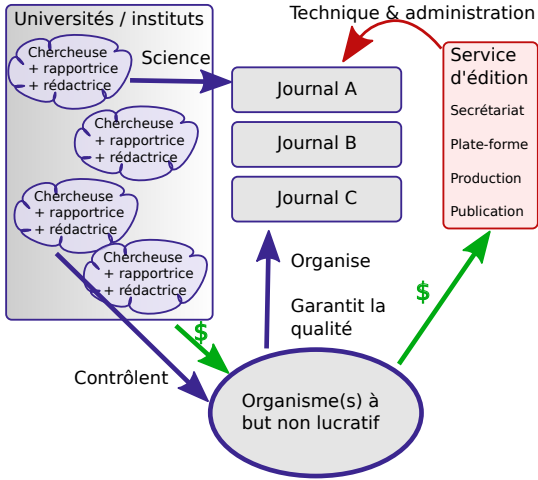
Universités / instituts

Chercheuse
+ rapportrice
+ rédactrice

Science

Chercheuse
+ rapportrice
+ rédactrice

Chercheuse
+ rapportrice
+ rédactrice

Chercheuse
+ rapportrice
+ rédactrice

Technique & administration

Journal A

Journal B

Journal C

Service d'édition

Secrétariat

Plate-forme

Production

Publication

Organise

Garantit la qualité

$

$

Contrôlent

Organisme(s) à but non lucratif